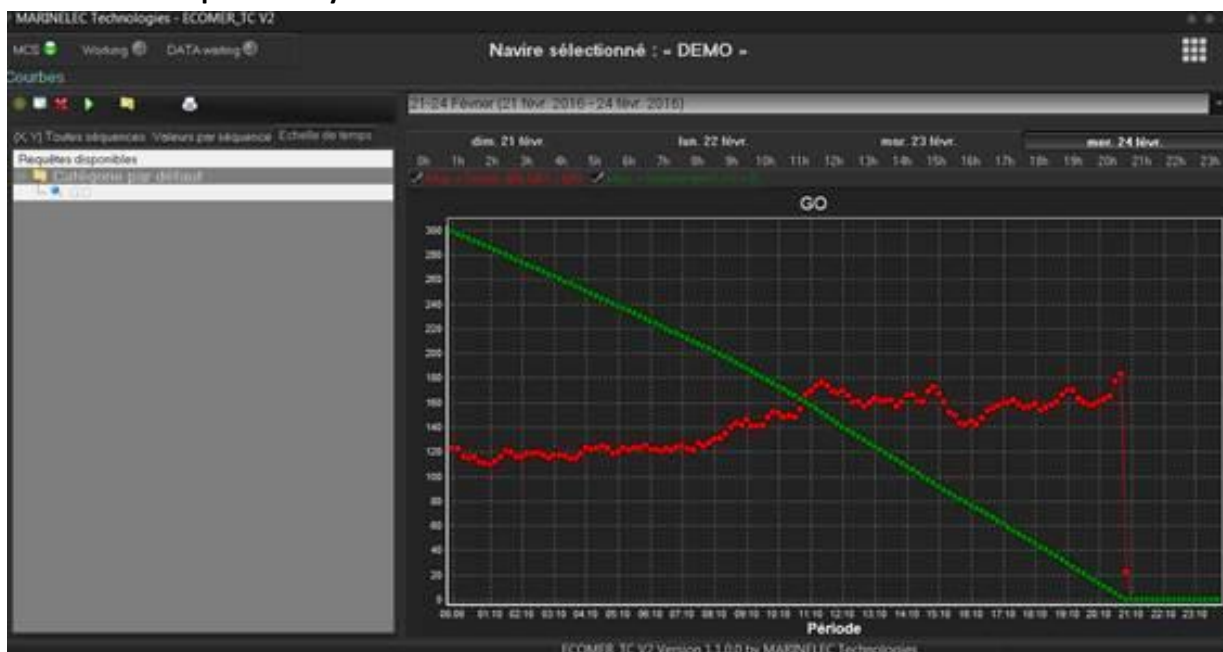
MARINELEC Technologies - ECOMER_TC V2

MCS Working DATA waiting

Navire sélectionné : - DEMO -

Courbes

21-24 Février (21 févr. 2016 - 24 févr. 2016)

(X,Y) Toutes séquences Valeurs par séquence Echelle de temps

Requêtes disponibles

Catégorie par défaut

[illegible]

dim. 21 févr. lun. 22 févr. mar. 23 févr. mer. 24 févr.

0h 1h 2h 3h 4h 5h 6h 7h 8h 9h 10h 11h 12h 13h 14h 15h 16h 17h 18h 19h 20h 21h 22h 23h

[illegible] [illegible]

GO

300
280
260
240
220
200
180
160
140
120
100
80
60
40
20
0

00:00 01:10 02:10 03:10 04:10 05:10 06:10 07:10 08:10 09:10 10:10 11:10 12:10 13:10 14:10 15:10 16:10 17:10 18:10 19:10 20:10 21:10 22:10 23:10

Période

ECOMER_TC V2 Version 1.1.0.0 by MARINELEC Technologies